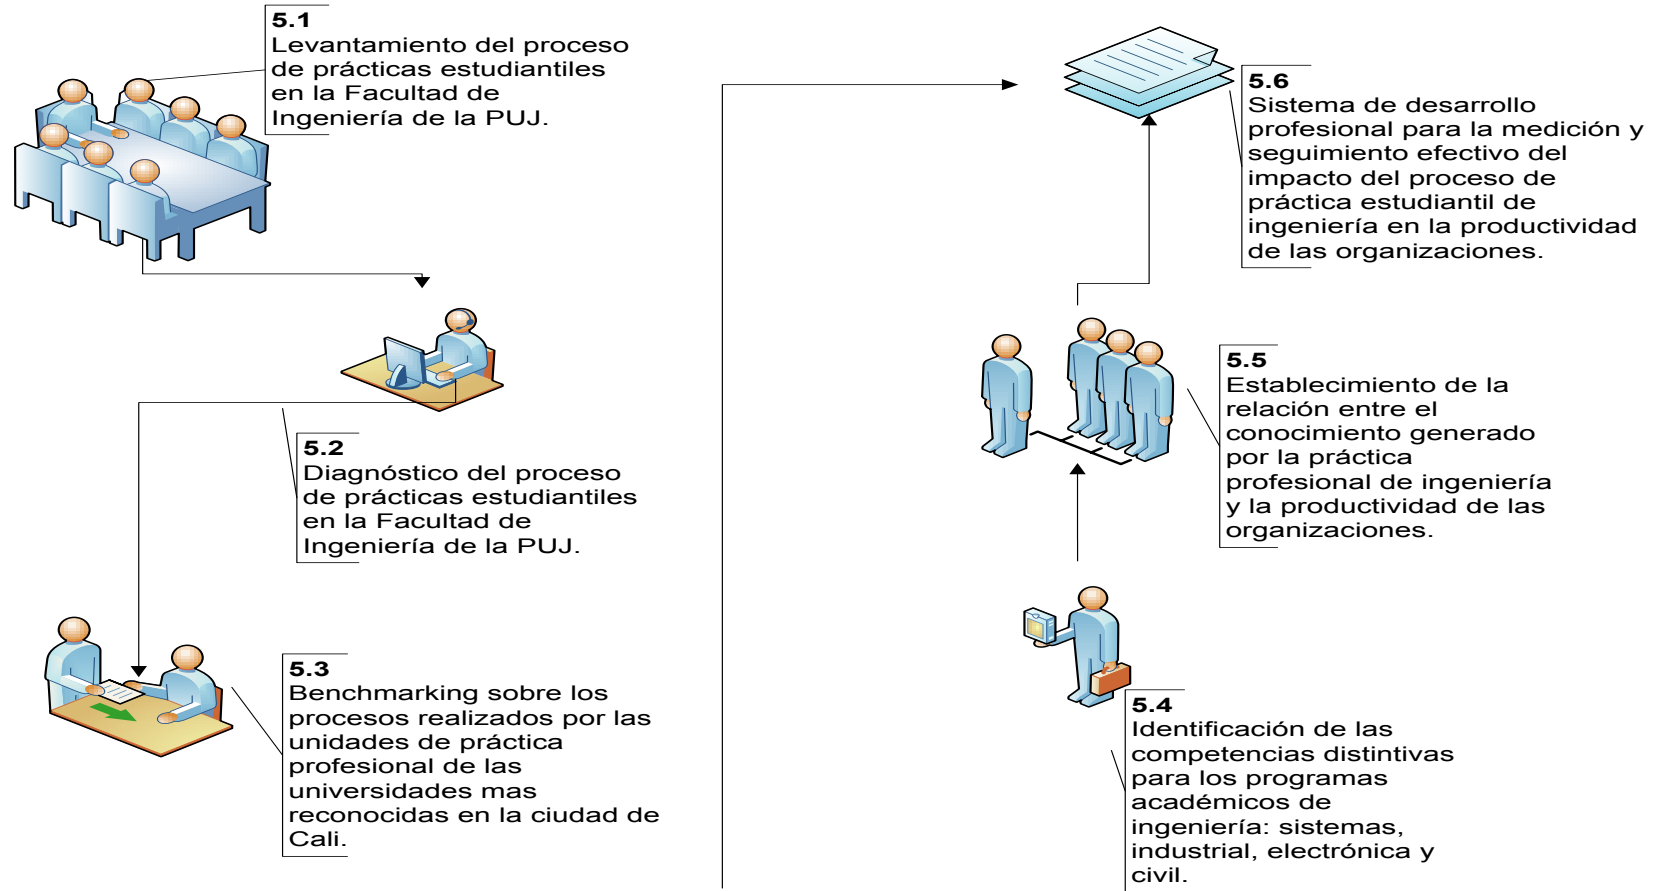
5.1
Levantamiento del proceso de prácticas estudiantiles en la Facultad de Ingeniería de la PUJ.

5.2
Diagnóstico del proceso de prácticas estudiantiles en la Facultad de Ingeniería de la PUJ.

5.3
Benchmarking sobre los procesos realizados por las unidades de práctica profesional de las universidades mas reconocidas en la ciudad de Cali.

5.4
Identificación de las competencias distintivas para los programas académicos de ingeniería: sistemas, industrial, electrónica y civil.

5.5
Establecimiento de la relación entre el conocimiento generado por la práctica profesional de ingeniería y la productividad de las organizaciones.

5.6
Sistema de desarrollo profesional para la medición y seguimiento efectivo del impacto del proceso de práctica estudiantil de ingeniería en la productividad de las organizaciones.